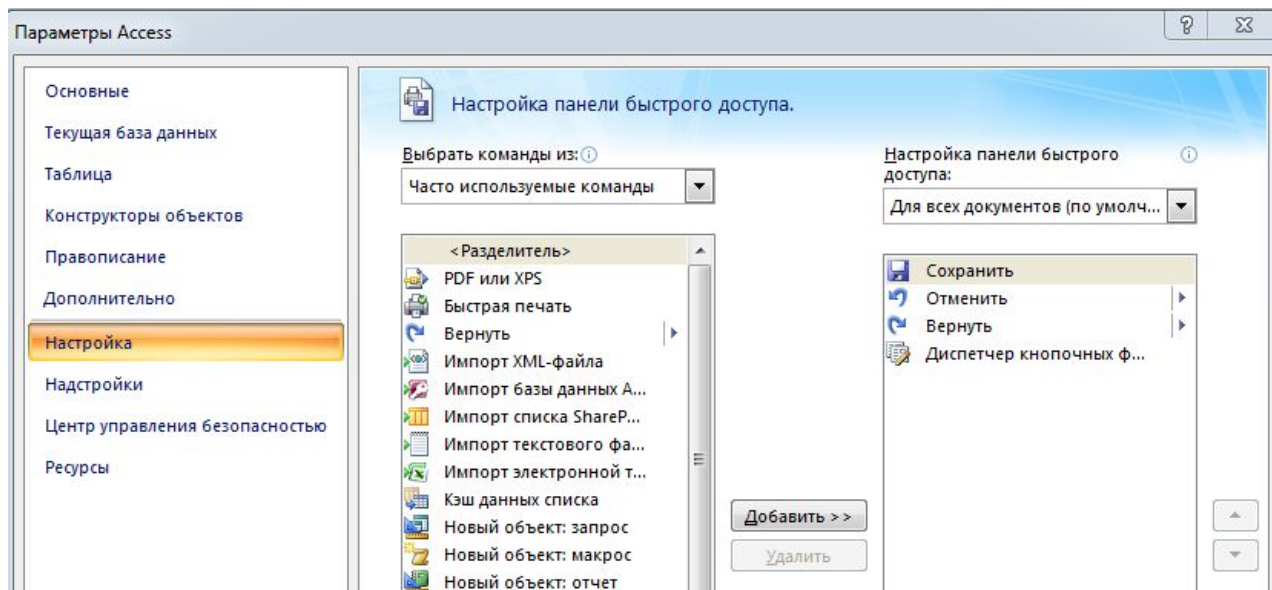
Параметры Access

Основные
Текущая база данных
Таблица
Конструкторы объектов
Правописание
Дополнительно
Настройка
Надстройки
Центр управления безопасностью
Ресурсы

Настройка панели быстрого доступа.

Выбрать команды из:
Часто используемые команды

<Разделитель>
PDF или XPS
Быстрая печать
Вернуть
Импорт XML-файла
Импорт базы данных A...
Импорт списка ShareP...
Импорт текстового фа...
Импорт электронной т...
Кэш данных списка
Новый объект: запрос
Новый объект: макрос
Новый объект: отчет

Добавить >>
Удалить

Настройка панели быстрого доступа:
Для всех документов (по умолч...

Сохранить
Отменить
Вернуть
Диспетчер кнопочных ф...